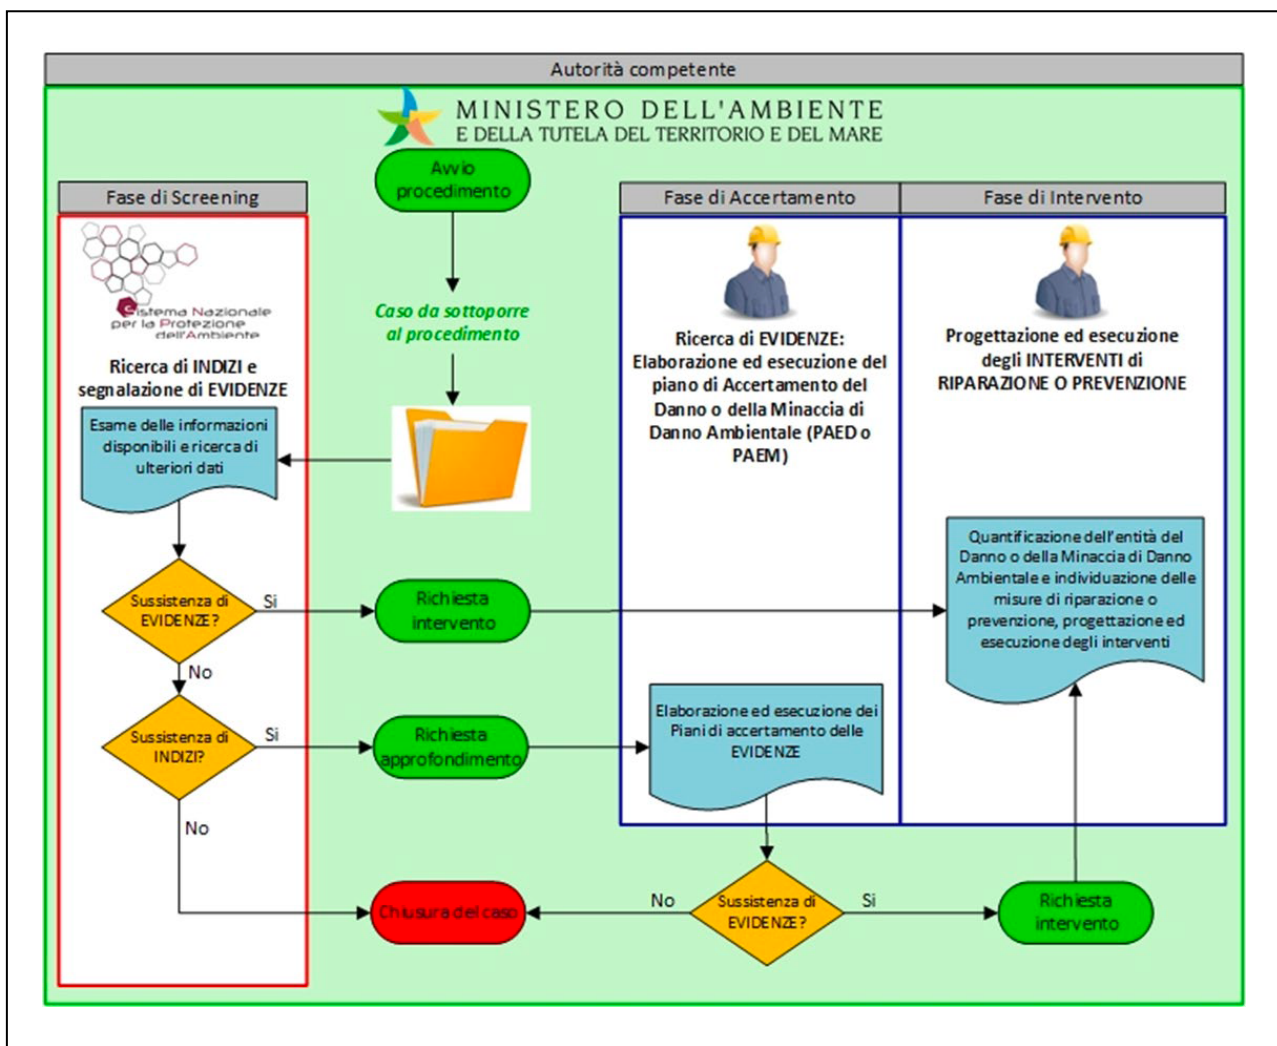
Autorità competente

MINISTERO DELL'AMBIENTE
E DELLA TUTELA DEL TERRITORIO E DEL MARE

Avvio procedimento

Fase di Screening

Fase di Accertamento

Fase di Intervento

Sistema Nazionale per la Protezione dell'Ambiente

Ricerca di INDIZI e segnalazione di EVIDENZE

Caso da sottoporre al procedimento

Ricerca di EVIDENZE: Elaborazione ed esecuzione del piano di Accertamento del Danno o della Minaccia di Danno Ambientale (PAED o PAEM)

Progettazione ed esecuzione degli INTERVENTI di RIPARAZIONE O PREVENZIONE

Esame delle informazioni disponibili e ricerca di ulteriori dati

Quantificazione dell'entità del Danno o della Minaccia di Danno Ambientale e individuazione delle misure di riparazione o prevenzione, progettazione ed esecuzione degli interventi

Sussistenza di EVIDENZE?

Si

Richiesta intervento

No

Sussistenza di INDIZI?

Si

Richiesta approfondimento

Elaborazione ed esecuzione dei Piani di accertamento delle EVIDENZE

No

Chiusura del caso

No

Sussistenza di EVIDENZE?

Si

Richiesta intervento